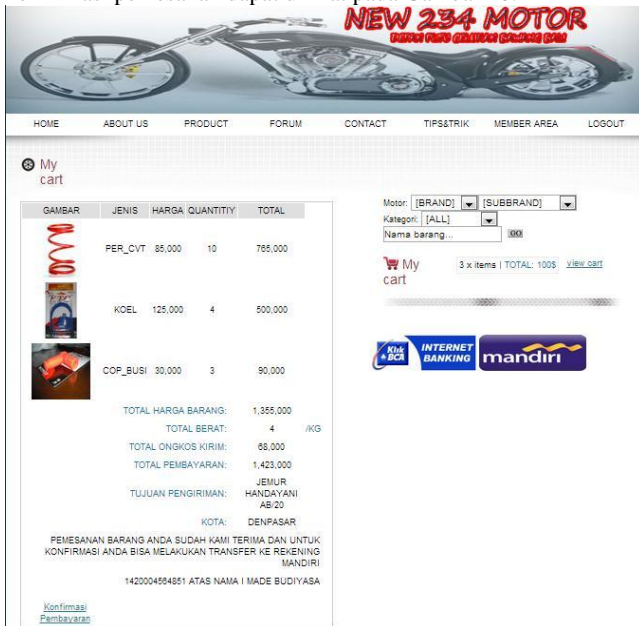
NEW 234 MOTOR

HOME ABOUT US PRODUCT FORUM CONTACT TIPS&TRIK MEMBER AREA LOGOUT

My cart

| GAMBAR | JENIS | HARGA | QUANTITIY | TOTAL |
|---|---|---|---|---|
| | PER_CVT | 85,000 | 10 | 765,000 |
| | KOEL | 125,000 | 4 | 500,000 |
| | COP_BUSI | 30,000 | 3 | 90,000 |

TOTAL HARGA BARANG: 1,355,000
TOTAL BERAT: 4 /KG
TOTAL ONGKOS KIRIM: 68,000
TOTAL PEMBAYARAN: 1,423,000
TUJUAN PENGIRIMAN: JEMUR HANDAYANI AB/20
KOTA: DENPASAR

PEMESANAN BARANG ANDA SUDAH KAMI TERIMA DAN UNTUK KONFIRMASI ANDA BISA MELAKUKAN TRANSFER KE REKENING MANDIRI

1420004564851 ATAS NAMA I MADE BUDIYASA

Konfirmasi Pembayaran

Motor: [BRAND] [SUBBRAND]
Kategori: [ALL]
Nama barang... GO

My cart 3 x items | TOTAL: 100$ view cart

Klik BCA INTERNET BANKING mandiri